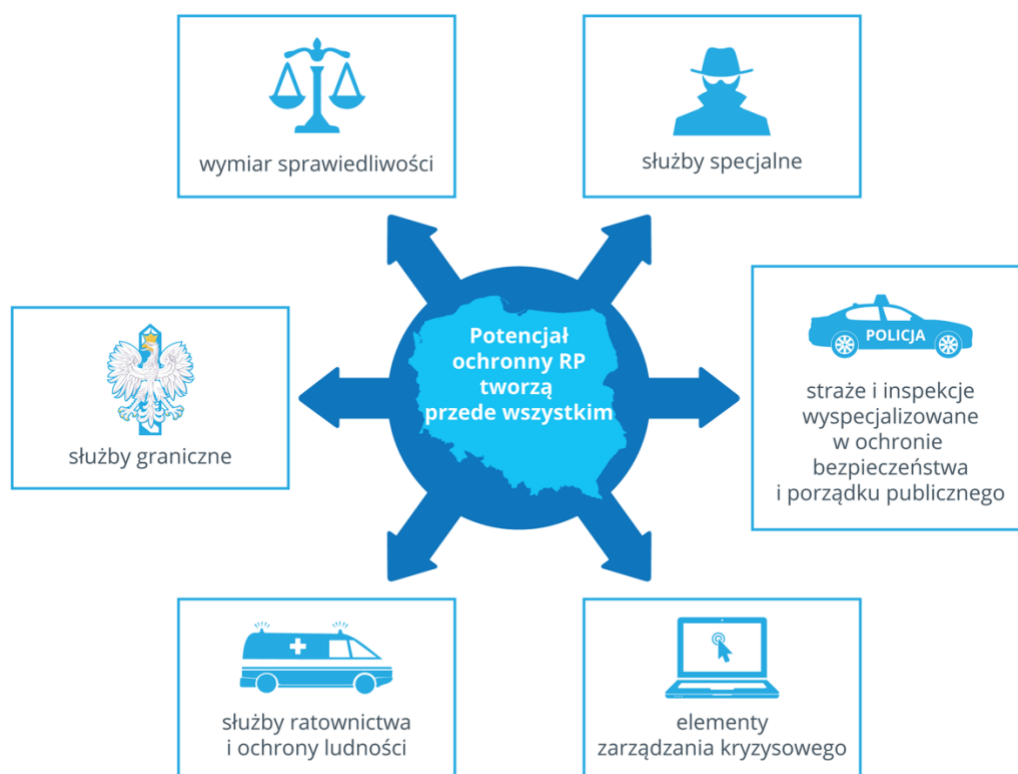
wymiar sprawiedliwości

służby specjalne

Potencjał ochronny RP tworzą przede wszystkim

służby graniczne

POLICJA

straże i inspekcje wyspecjalizowane w ochronie bezpieczeństwa i porządku publicznego

służby ratownictwa i ochrony ludności

elementy zarządzania kryzysowego